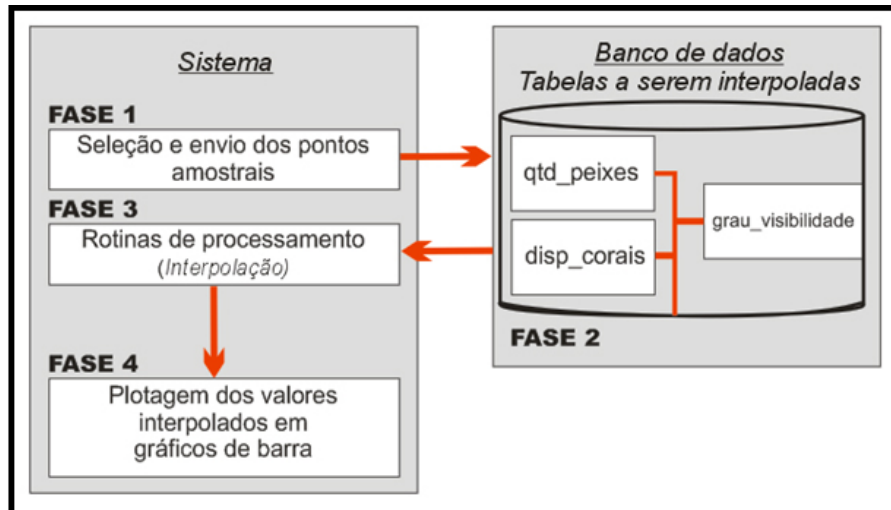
Sistema

FASE 1

Seleção e envio dos pontos amostrais

FASE 3

Rotinas de processamento (Interpolação)

FASE 4

Plotagem dos valores interpolados em gráficos de barra

Banco de dados
Tabelas a serem interpoladas

qtd_peixes

disp_corais

grau_visibilidade

FASE 2